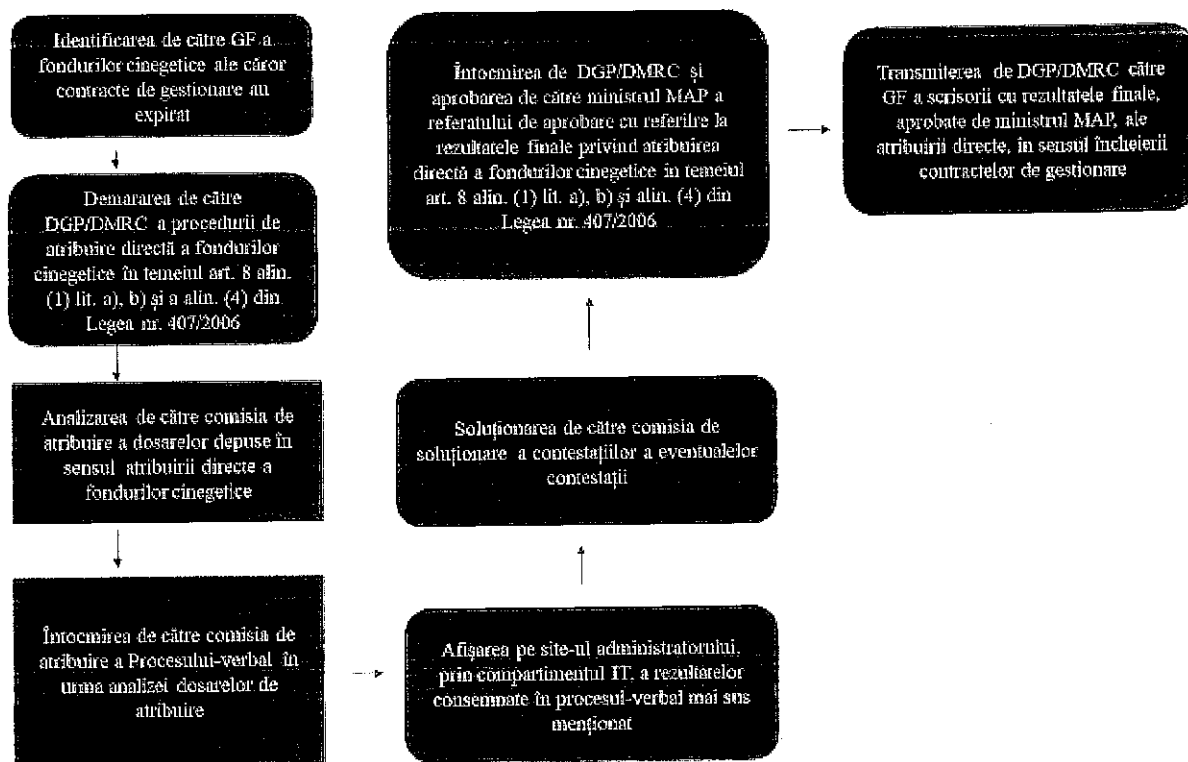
Identificarea de către GF a fondurilor cinegetice ale căror contracte de gestionare au expirat

Demararea de către DGP/DMRC a procedurii de atribuire directă a fondurilor cinegetice în temeiul art. 8 alin. (1) lit. a), b) și a alin. (4) din Legea nr. 407/2006

Analizarea de către comisia de atribuire a dosarelor depuse în sensul atribuirii directe a fondurilor cinegetice

Întocmirea de către comisia de atribuire a Procesului-verbal în urma analizei dosarelor de atribuire

Afișarea pe site-ul administratorului, prin compartimentul IT, a rezultatelor consemnate în procesul-verbal mai sus menționat

Soluționarea de către comisia de soluționare a contestațiilor a eventualelor contestații

Întocmirea de DGP/DMRC și aprobarea de către ministrul MAP a referatului de aprobare cu referire la rezultatele finale privind atribuirea directă a fondurilor cinegetice în temeiul art. 8 alin. (1) lit. a), b) și alin. (4) din Legea nr. 407/2006

Transmiterea de DGP/DMRC către GF a scrisorii cu rezultatele finale, aprobate de ministrul MAP, ale atribuirii directe, în sensul încheierii contractelor de gestionare